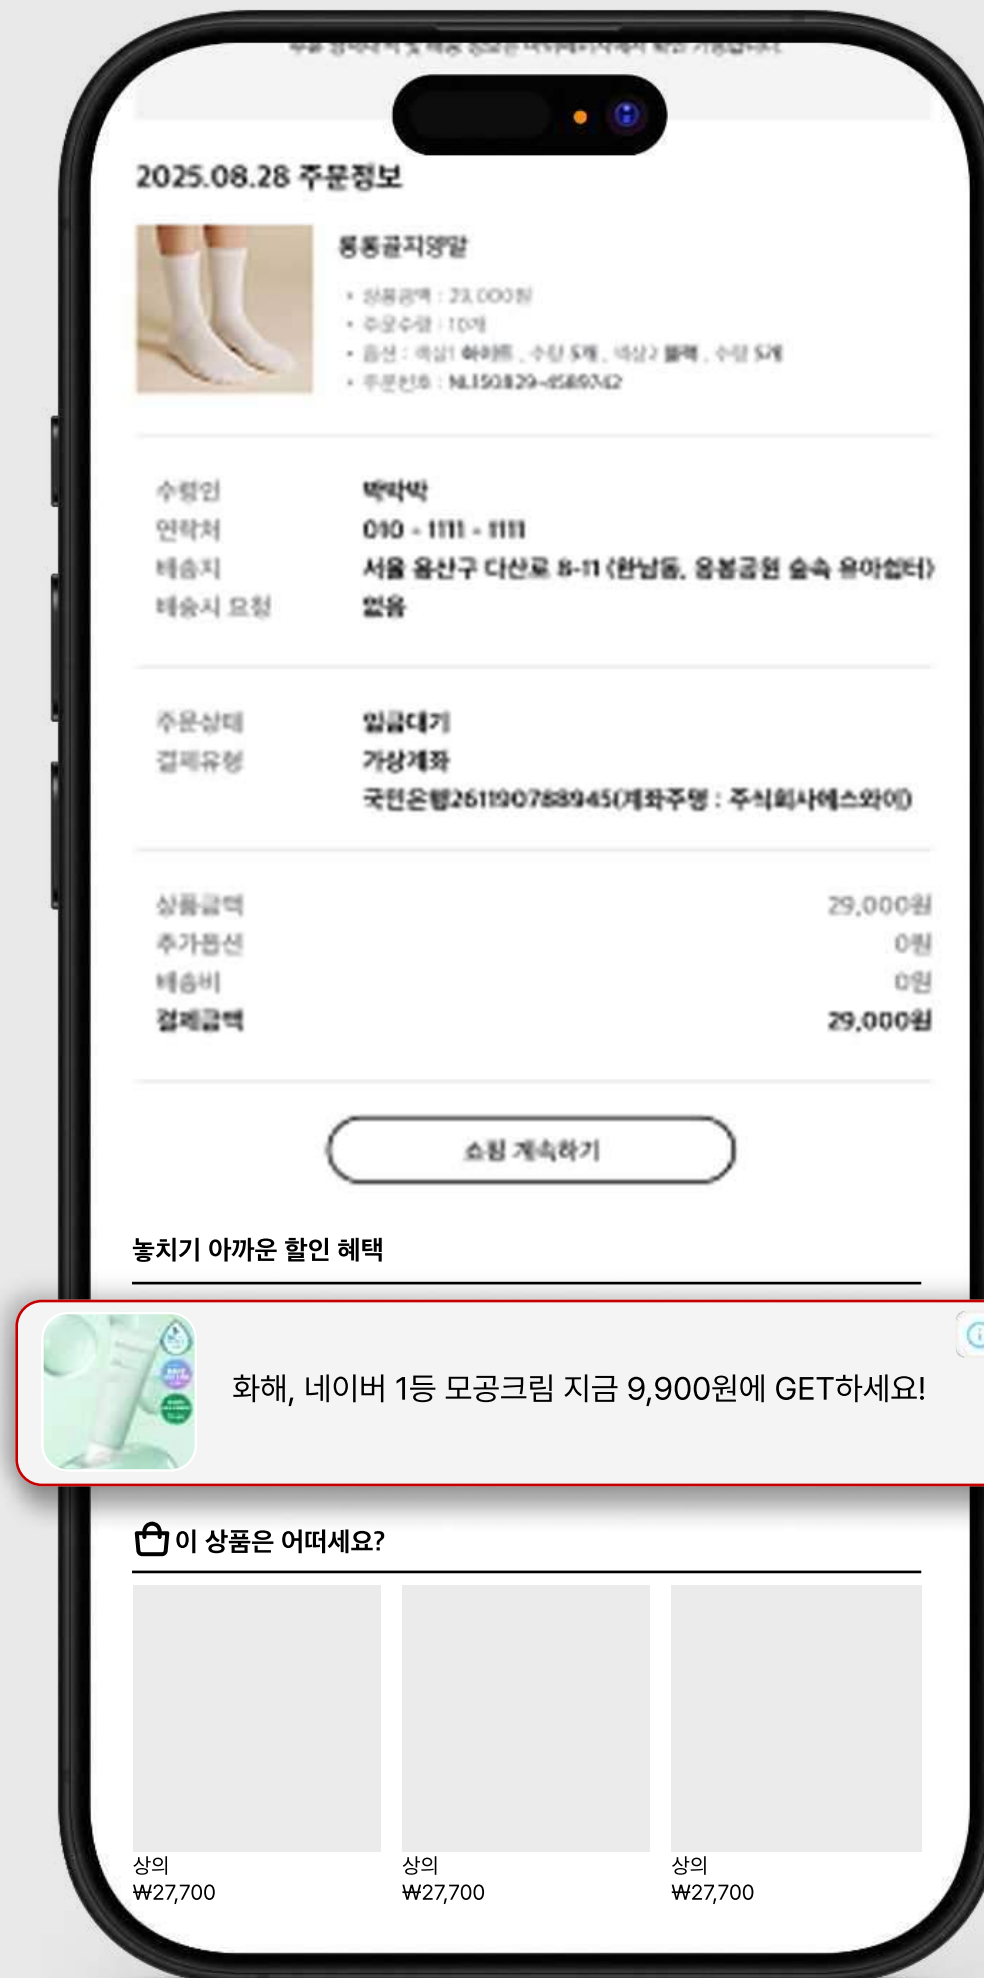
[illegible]

2025.08.28 주문정보

몽몽골지양말

• 상품금액 : 23,000원
• 주문수량 : 10개
• 옵션 : 색상1 화이트, 수량 5개, 색상2 블랙, 수량 5개
• 주문번호 : NL150829-4589742

수령인 박박박
연락처 010 - 1111 - 1111
배송지 서울 용산구 다산로 8-11 (한남동, 용봉공원 숲속 용아썹터)
배송시 요청 없음

주문상태 입금대기
결제유형 가상계좌
국민은행26119078894(계좌주명 : 주식회사에스와이)

상품금액 29,000원
추가옵션 0원
배송비 0원
결제금액 29,000원

쇼핑 계속하기

놓치기 아까운 할인 혜택

화해, 네이버 1등 모공크림 지금 9,900원에 GET하세요!

이 상품은 어떠세요?

상의
₩27,700

상의
₩27,700

상의
₩27,700